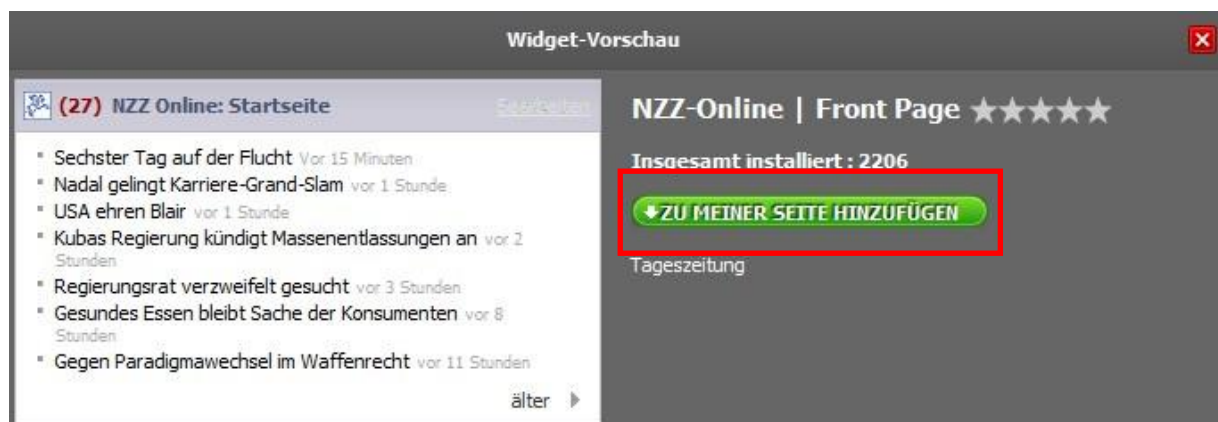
Widget-Vorschau

(27) NZZ Online: Startseite Bearbeiten

- Sechster Tag auf der Flucht Vor 15 Minuten
- Nadal gelingt Karriere-Grand-Slam vor 1 Stunde
- USA ehren Blair vor 1 Stunde
- Kubas Regierung kündigt Massenentlassungen an vor 2 Stunden
- Regierungsrat verzweifelt gesucht vor 3 Stunden
- Gesundes Essen bleibt Sache der Konsumenten vor 8 Stunden
- Gegen Paradigmawechsel im Waffenrecht vor 11 Stunden

älter

NZZ-Online | Front Page

Insgesamt installiert : 2206

ZU MEINER SEITE HINZUFÜGEN

Tageszeitung